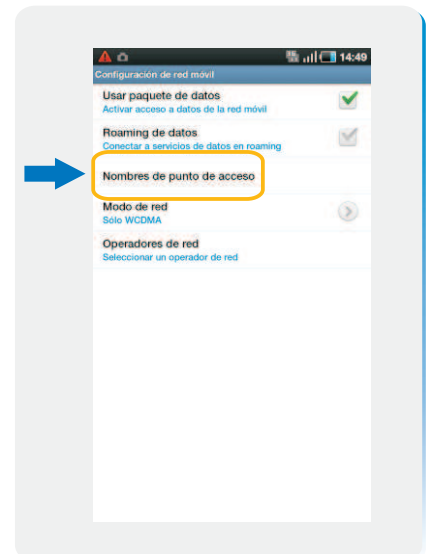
14:49
Configuración de red móvil
Usar paquete de datos
Activar acceso a datos de la red móvil
Roaming de datos
Conectar a servicios de datos en roaming
Nombres de punto de acceso
Modo de red
Sólo WCDMA
Operadores de red
Seleccionar un operador de red